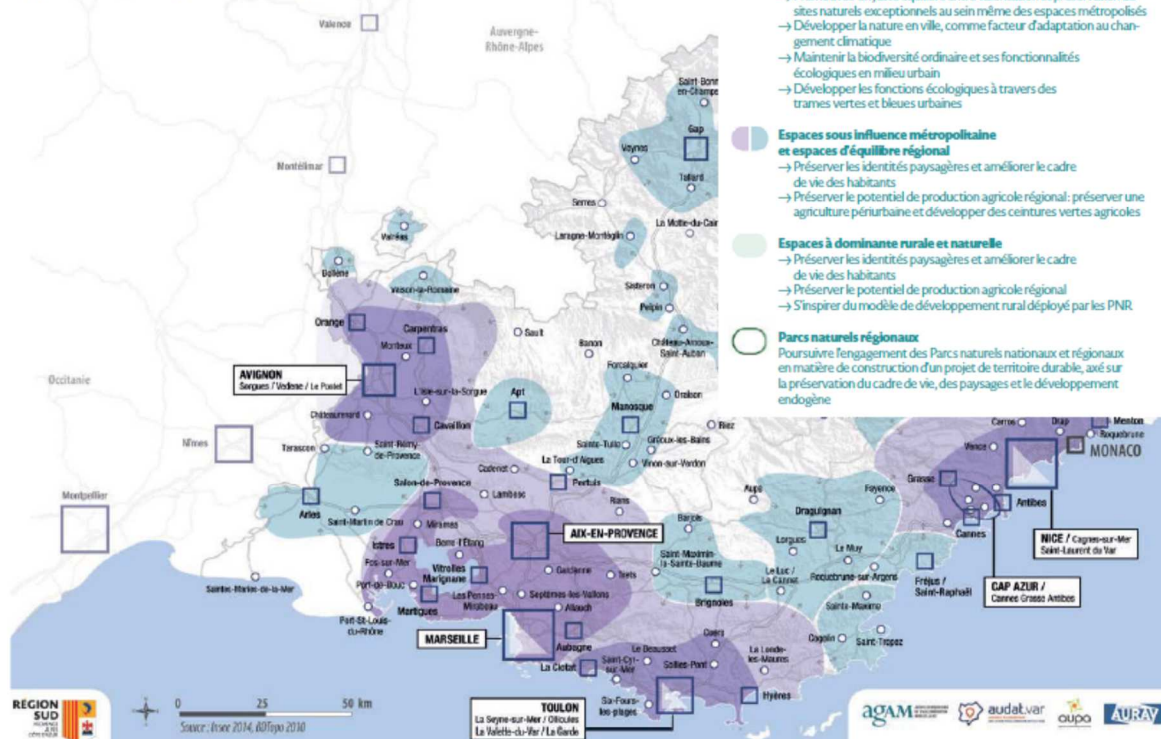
sites naturels exceptionnels au sein même des espaces métropolisés
→ Développer la nature en ville, comme facteur d'adaptation au changement climatique
→ Maintenir la biodiversité ordinaire et ses fonctionnalités écologiques en milieu urbain
→ Développer les fonctions écologiques à travers des trames vertes et bleues urbaines

Espaces sous influence métropolitaine et espaces d'équilibre régional
→ Préserver les identités paysagères et améliorer le cadre de vie des habitants
→ Préserver le potentiel de production agricole régional : préserver une agriculture périurbaine et développer des ceintures vertes agricoles

Espaces à dominante rurale et naturelle
→ Préserver les identités paysagères et améliorer le cadre de vie des habitants
→ Préserver le potentiel de production agricole régional
→ S'inspirer du modèle de développement rural déployé par les PNR

Parcs naturels régionaux
Poursuivre l'engagement des Parcs naturels nationaux et régionaux en matière de construction d'un projet de territoire durable, axé sur la préservation du cadre de vie, des paysages et le développement endogène

Valence
Auvergne-Rhône-Alpes
Saint-Bonnet-en-Champsaur
Gap
Veynes
Tallard
Montélimar
Serres
La Motte-du-Caire
Laragne-Montéglin
Valréas
Bollène
Vaison-la-Romaine
Sisteron
Peipin
Orange
Carpentras
Sault
Monteux
Banon
Château-Arnoux-Saint-Auban
AVIGNON
Sorgues / Vedène / Le Pontet
Forcalquier
Occitanie
L'Isle-sur-la-Sorgue
Apt
Oraison
Manosque
Riez
Châteaurenard
Cavaillon
Nîmes
Tarascon
Saint-Rémy-de-Provence
Sainte-Tulle
Gréoux-les-Bains
La Tour-d'Aigues
Vinon-sur-Verdon
Cadenet
Pertuis
Montpellier
Salon-de-Provence
Lambesc
Rians
Aups
Arles
Saint-Martin-de-Crau
Miramas
AIX-EN-PROVENCE
Barjols
Draguignan
Istres
Berre-l'Étang
Saint-Maximin-la-Sainte-Baume
Lorgues
Le Muy
Fos-sur-Mer
Vitrolles
Marignane
Gardanne
Trets
Le Luc / Le Cannet
Roquebrune-sur-Argens
Port-de-Bouc
Saintes-Maries-de-la-Mer
Martigues
Les Pennes-Mirabeau
Septèmes-les-Vallons
Allauch
Brignoles
Port-St-Louis-du-Rhône
MARSEILLE
Aubagne
Cuers
Le Beausset
La Londe-les-Maures
La Ciotat
Saint-Cyr-sur-Mer
Solliès-Pont
Six-Fours-les-plages
Hyères
TOULON
La Seyne-sur-Mer / Ollioules
La Valette-du-Var / La Garde
Fayence
Grasse
Vence
Carros
Drap
Menton
Roquebrune
MONACO
Antibes
Cannes
NICE / Cagnes-sur-Mer
Saint-Laurent du Var
CAP AZUR /
Cannes Grasse Antibes
Fréjus / Saint-Raphaël
Sainte-Maxime
Cogolin
Saint-Tropez

RÉGION SUD
0 25 50 km
Source : Insee 2014, BDTopo 2010
agam
audat.var
aupa
AURAV